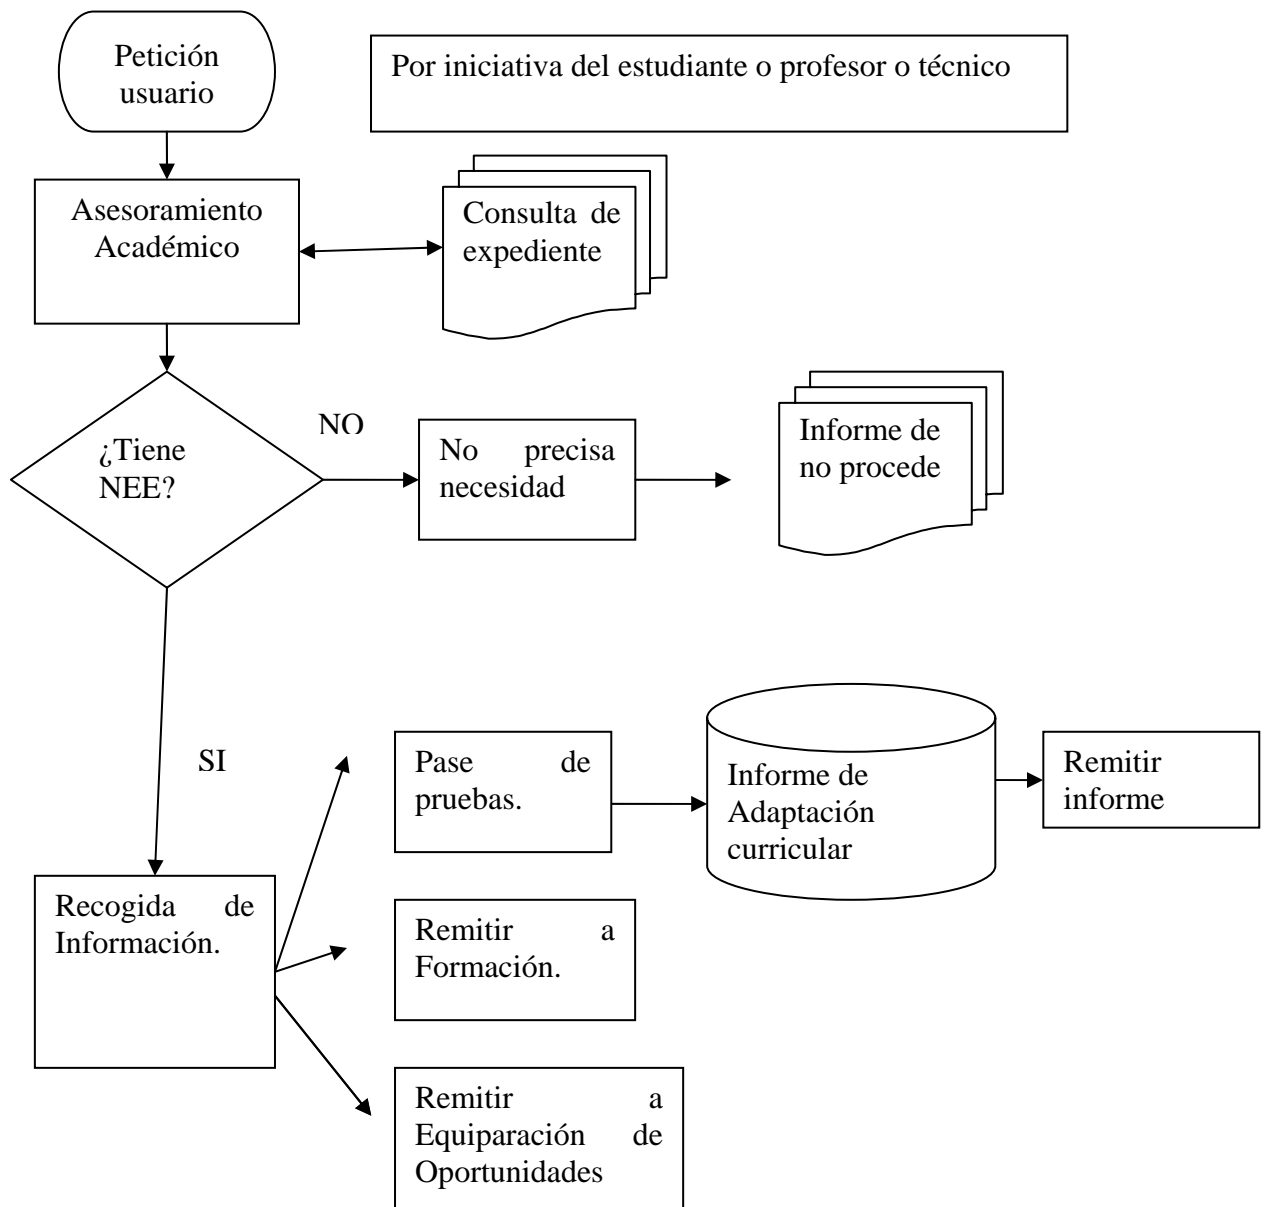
Petición usuario

Por iniciativa del estudiante o profesor o técnico

Asesoramiento Académico

Consulta de expediente

¿Tiene NEE?

NO

No precisa necesidad

Informe de no procede

SI

Recogida de Información.

Pase de pruebas.

Informe de Adaptación curricular

Remitir informe

Remitir a Formación.

Remitir a Equiparación de Oportunidades